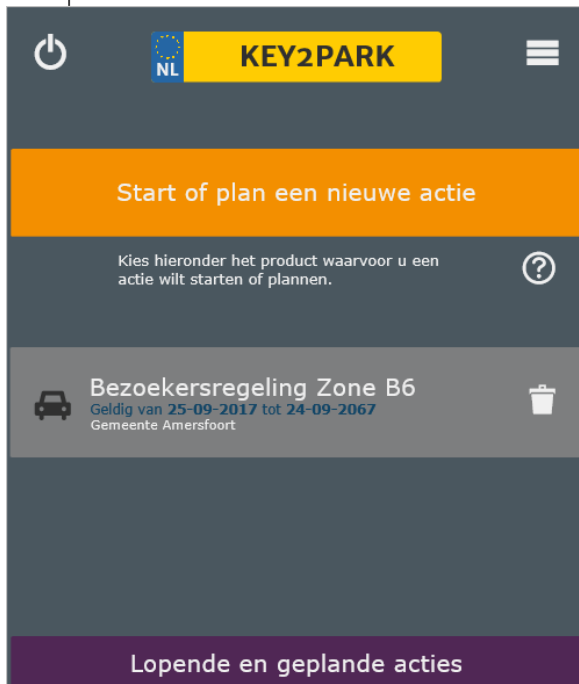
NL KEY2PARK

Start of plan een nieuwe actie

Kies hieronder het product waarvoor u een actie wilt starten of plannen.

?

Bezoekersregeling Zone B6
Geldig van 25-09-2017 tot 24-09-2067
Gemeente Amersfoort

Lopende en geplande acties